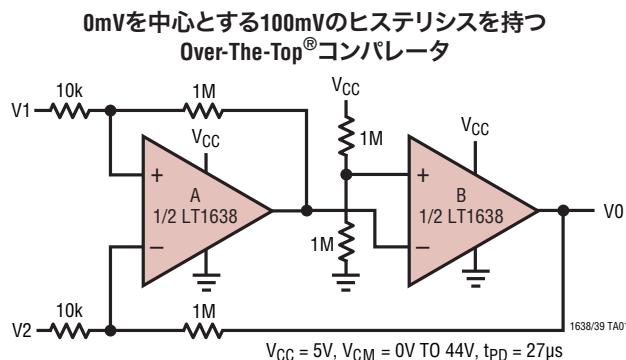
0mVを中心とする100mVのヒステリシスを持つ
Over-The-Top®コンパレータ

10k
1M
V1
$V_{CC}$
$V_{CC}$
1M
$V_{CC}$
+
A
1/2 LT1638
−
+
B
1/2 LT1638
−
1M
V0
10k
1M
V2
1638/39 TA01

$V_{CC}$ = 5V, $V_{CM}$ = 0V TO 44V, $t_{PD}$ = 27μs